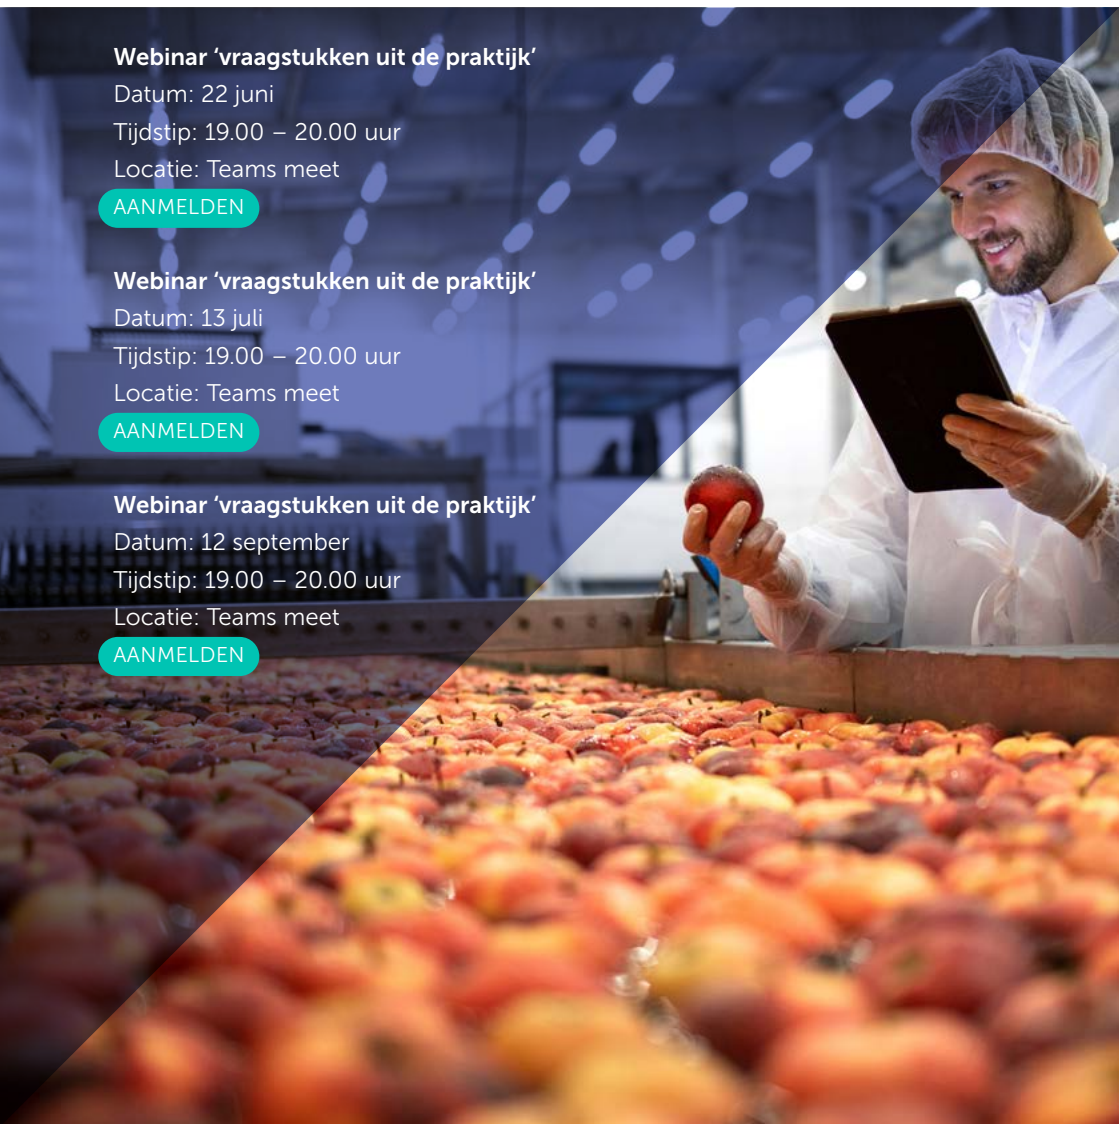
Webinar ‘vraagstukken uit de praktijk’
Datum: 22 juni
Tijdstip: 19.00 – 20.00 uur
Locatie: Teams meet
AANMELDEN

Webinar ‘vraagstukken uit de praktijk’
Datum: 13 juli
Tijdstip: 19.00 – 20.00 uur
Locatie: Teams meet
AANMELDEN

Webinar ‘vraagstukken uit de praktijk’
Datum: 12 september
Tijdstip: 19.00 – 20.00 uur
Locatie: Teams meet
AANMELDEN